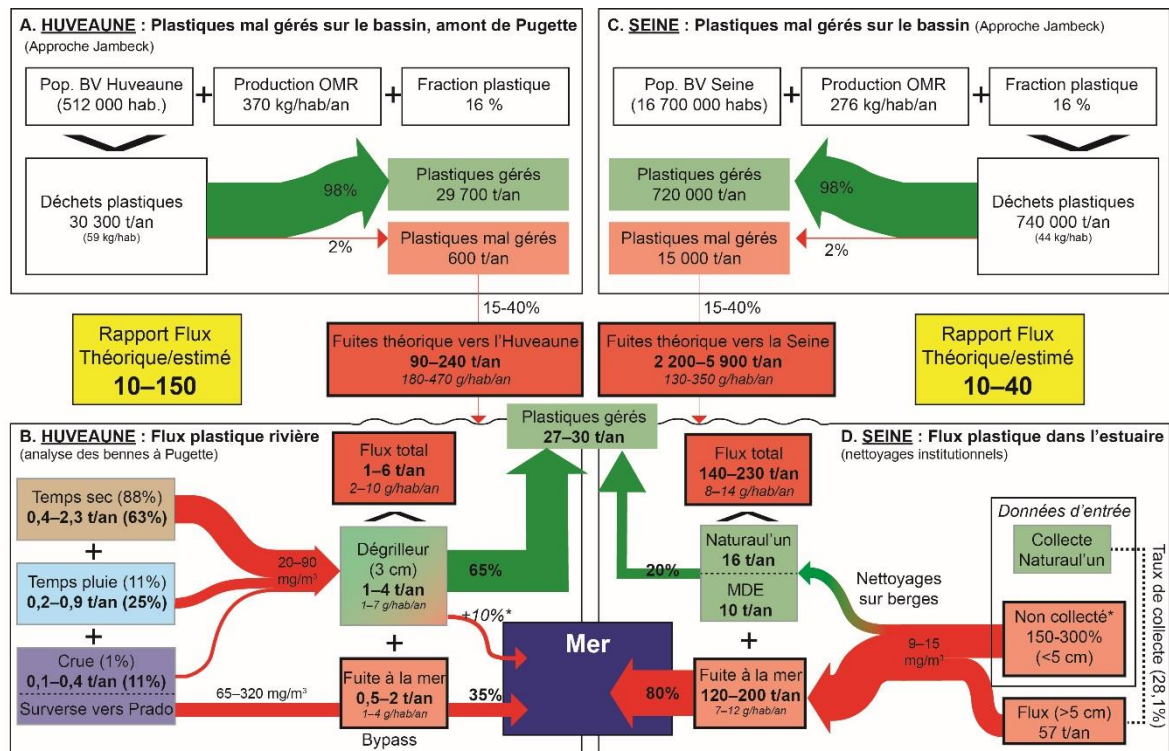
A. HUVEAUNE : Plastiques mal gérés sur le bassin, amont de Pugette
(Approche Jambeck)

Pop. BV Huveaune (512 000 hab.) + Production OMR 370 kg/hab/an + Fraction plastique 16 %

Déchets plastiques 30 300 t/an (59 kg/hab)

98%

Plastiques gérés 29 700 t/an

2%

Plastiques mal gérés 600 t/an

15-40%

Rapport Flux Théorique/estimé 10–150

Fuites théorique vers l'Huveaune 90–240 t/an 180-470 g/hab/an

C. SEINE : Plastiques mal gérés sur le bassin (Approche Jambeck)

Pop. BV Seine (16 700 000 habs) + Production OMR 276 kg/hab/an + Fraction plastique 16 %

Plastiques gérés 720 000 t/an

98%

Déchets plastiques 740 000 t/an (44 kg/hab)

Plastiques mal gérés 15 000 t/an

2%

15-40%

Fuites théorique vers la Seine 2 200–5 900 t/an 130-350 g/hab/an

Rapport Flux Théorique/estimé 10–40

Plastiques gérés 27–30 t/an

B. HUVEAUNE : Flux plastique rivière
(analyse des bennes à Pugette)

Flux total 1–6 t/an 2–10 g/hab/an

Temps sec (88%) 0,4–2,3 t/an (63%)
+
Temps pluie (11%) 0,2–0,9 t/an (25%)
+
Crue (1%) 0,1–0,4 t/an (11%)
Surverse vers Prado

20–90 mg/m³

Dégrilleur (3 cm) 1–4 t/an 1–7 g/hab/an

65%

+10%*

+

65–320 mg/m³

Fuite à la mer 0,5–2 t/an 1–4 g/hab/an

35%

Bypass

Mer

D. SEINE : Flux plastique dans l'estuaire
(nettoyages institutionnels)

Flux total 140–230 t/an 8–14 g/hab/an

Naturaul'un 16 t/an
MDE 10 t/an

20%

Nettoyages sur berges

+

Fuite à la mer 120–200 t/an 7–12 g/hab/an

80%

9–15 mg/m³

Données d'entrée

Collecte Naturaul'un

Non collecté* 150-300% (<5 cm)

Flux (>5 cm) 57 t/an

Taux de collecte (28,1%)